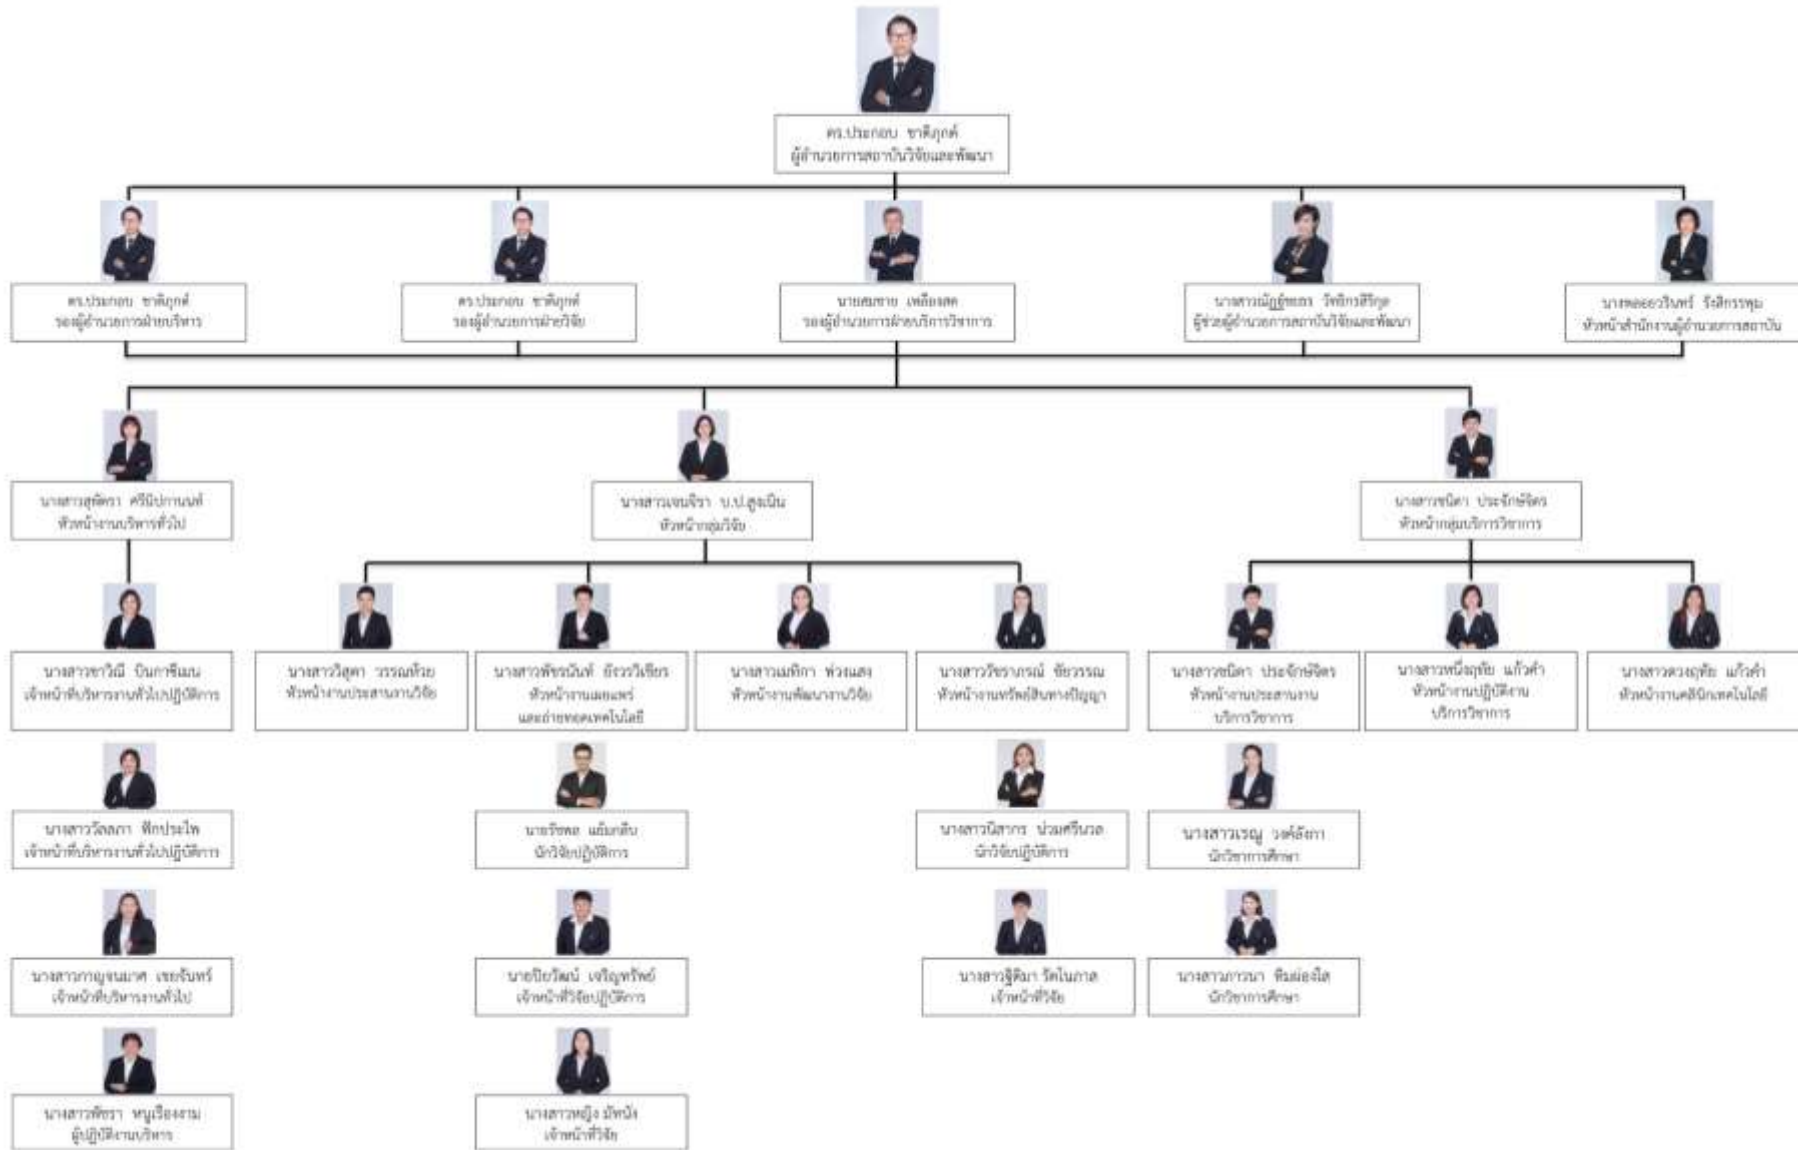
ดร.ประกอบ ชาติภูกต์
ผู้อำนวยการสถาบันวิจัยและพัฒนา

ดร.ประกอบ ชาติภูกต์
รองผู้อำนวยการฝ่ายบริหาร

ดร.ประกอบ ชาติภูกต์
รองผู้อำนวยการฝ่ายวิจัย

นายสมชาย เหลืองสด
รองผู้อำนวยการฝ่ายบริการวิชาการ

นางสาวณัฏฐ์พธร วัชรกุลสิริกุล
ผู้ช่วยผู้อำนวยการสถาบันวิจัยและพัฒนา

นางพลอยวรินทร์ รังสิกรรพุม
หัวหน้าสำนักงานผู้อำนวยการสถาบัน

นางสาวสุพัตรา ศรีนิปกานนท์
หัวหน้างานบริหารทั่วไป

นางสาวเจนจิรา บ.ป.สูงเนิน
หัวหน้ากลุ่มวิจัย

นางสาวชนิดา ประจักษ์จิตร
หัวหน้ากลุ่มบริการวิชาการ

นางสาวชาวินี บินกาซีมน
เจ้าหน้าที่บริหารงานทั่วไปปฏิบัติการ

นางสาววิสุดา วรรณห้วย
หัวหน้างานประสานงานวิจัย

นางสาวพัชรนันท์ ยังวรวิเชียร
หัวหน้างานเผยแพร่และถ่ายทอดเทคโนโลยี

นางสาวเมทิกา พ่วงแสง
หัวหน้างานพัฒนางานวิจัย

นางสาววัชราภรณ์ ชัยวรรณ
หัวหน้างานทรัพย์สินทางปัญญา

นางสาวชนิดา ประจักษ์จิตร
หัวหน้างานประสานงานบริการวิชาการ

นางสาวหนึ่งฤทัย แก้วคำ
หัวหน้างานปฏิบัติงานบริการวิชาการ

นางสาวดวงฤทัย แก้วคำ
หัวหน้างานคลินิกเทคโนโลยี

นางสาววัลลภา ฟักประไพ
เจ้าหน้าที่บริหารงานทั่วไปปฏิบัติการ

นายรัชพล แย้มกลีบ
นักวิจัยปฏิบัติการ

นางสาวนิสากร ม่วงศรีนวล
นักวิจัยปฏิบัติการ

นางสาวเรณู วงศ์ลังกา
นักวิชาการศึกษา

นางสาวกาญจนมาศ เชยจันทร์
เจ้าหน้าที่บริหารงานทั่วไป

นายปิยวัฒน์ เจริญทรัพย์
เจ้าหน้าที่วิจัยปฏิบัติการ

นางสาวฐิติมา รัตโนภาส
เจ้าหน้าที่วิจัย

นางสาวภาวนา พิมพ์ผ่องใส
นักวิชาการศึกษา

นางสาวพัชรา หมูเรืองงาม
ผู้ปฏิบัติงานบริหาร

นางสาวหญิง มัจนัง
เจ้าหน้าที่วิจัย